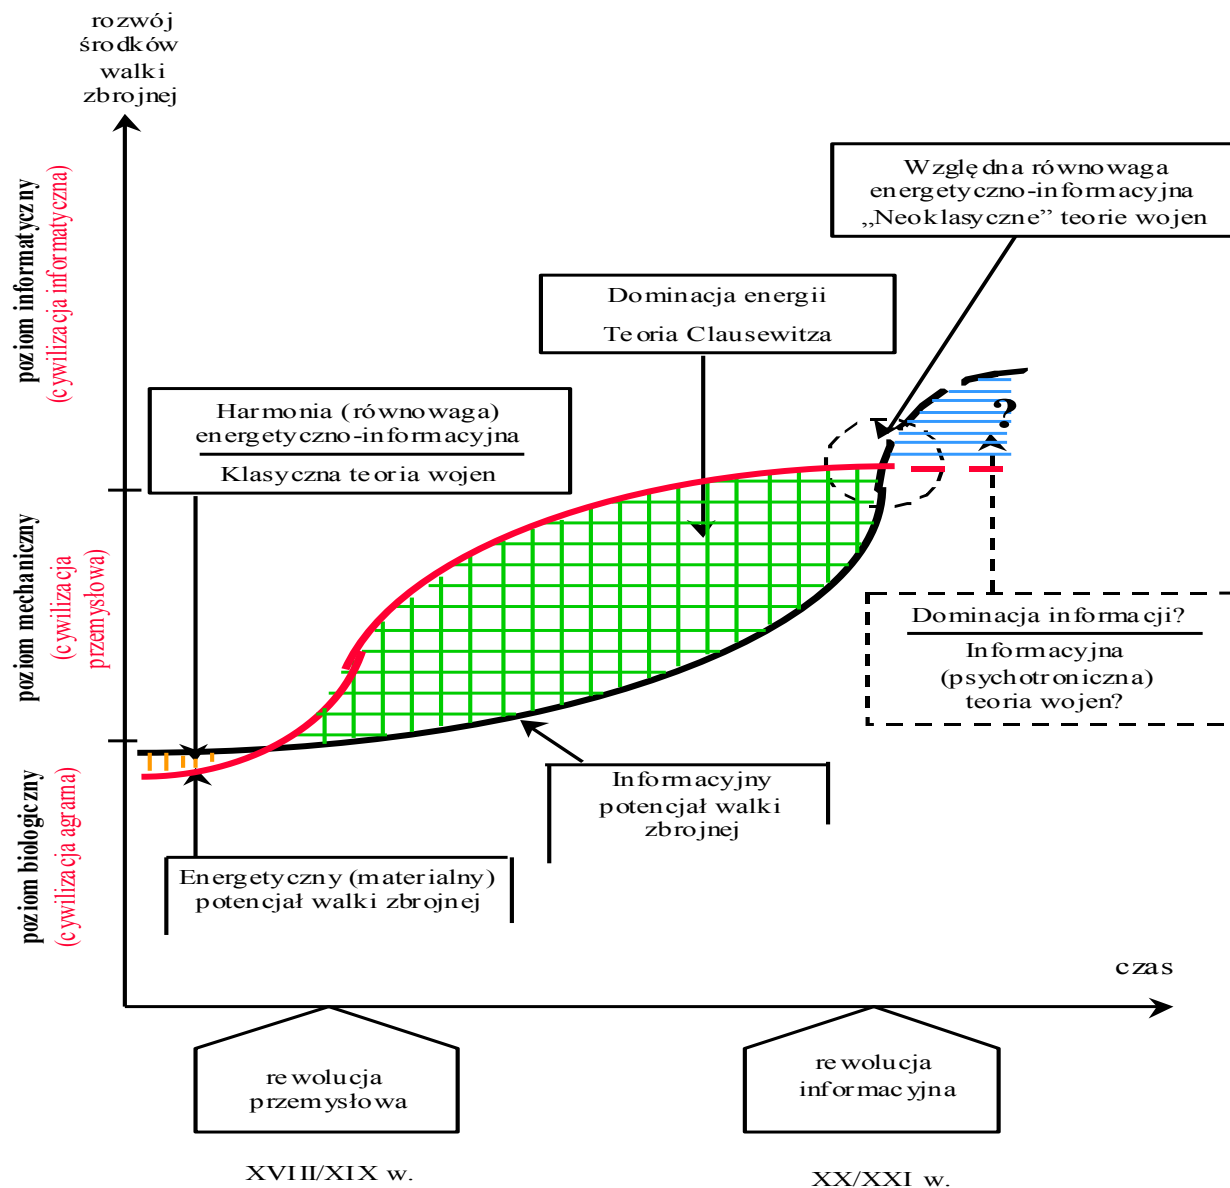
rozwój środków walki zbrojnej

poziom informatyczny
(cywilizacja informatyczna)

poziom mechaniczny
(cywilizacja przemysłowa)

poziom biologiczny
(cywilizacja agrarna)

Względna równowaga energetyczno-informacyjna
„Neoklasyczne" teorie wojen

Dominacja energii
Teoria Clausewitza

Harmonia (równowaga) energetyczno-informacyjna
Klasyczna teoria wojen

?

Dominacja informacji?
Informacyjna (psychotroniczna) teoria wojen?

Informacyjny potencjał walki zbrojnej

Energetyczny (materialny) potencjał walki zbrojnej

czas

rewolucja przemysłowa

rewolucja informacyjna

XVIII/XIX w.

XX/XXI w.